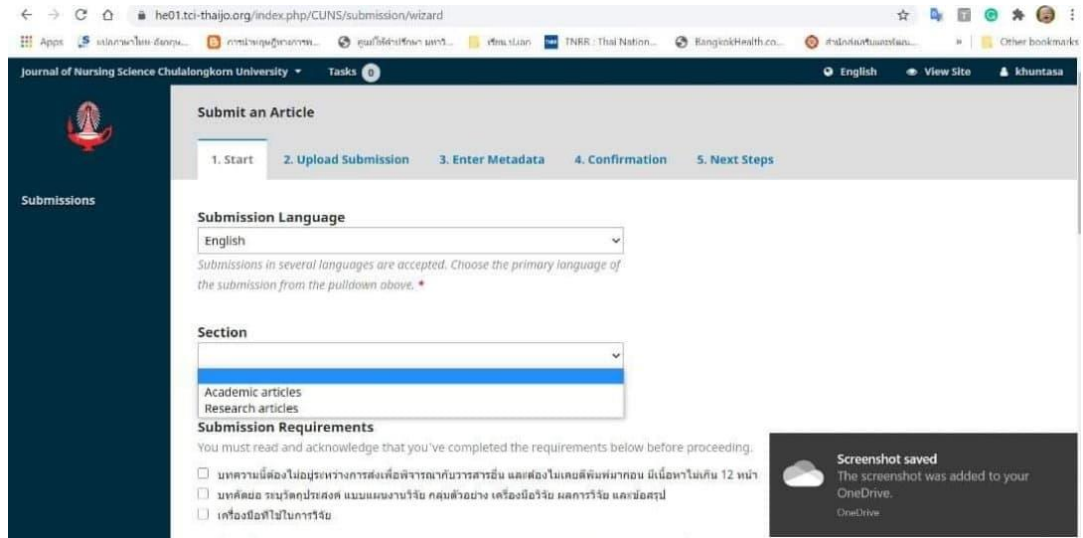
he01.tci-thaijo.org/index.php/CUNS/submission/wizard

Apps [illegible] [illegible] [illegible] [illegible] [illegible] TNRR : Thai Nation... BangkokHealth.co... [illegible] » Other bookmarks

Journal of Nursing Science Chulalongkorn University ▾ Tasks 0 English View Site khuntasa

Submissions

Submit an Article

1. Start 2. Upload Submission 3. Enter Metadata 4. Confirmation 5. Next Steps

Submission Language

English

Submissions in several languages are accepted. Choose the primary language of the submission from the pulldown above. *

Section

Academic articles
Research articles

Submission Requirements

You must read and acknowledge that you've completed the requirements below before proceeding.

บทความนี้ต้องไม่อยู่ระหว่างการส่งเพื่อพิจารณาในวารสารอื่น และต้องไม่เคยตีพิมพ์มาก่อน มีเนื้อหาไม่เกิน 12 หน้า

บทคัดย่อ ระบุวัตถุประสงค์ แบบแผนงานวิจัย กลุ่มตัวอย่าง เครื่องมือวิจัย ผลการวิจัย และข้อสรุป

เครื่องมือที่ใช้ในการวิจัย

Screenshot saved
The screenshot was added to your OneDrive.
OneDrive